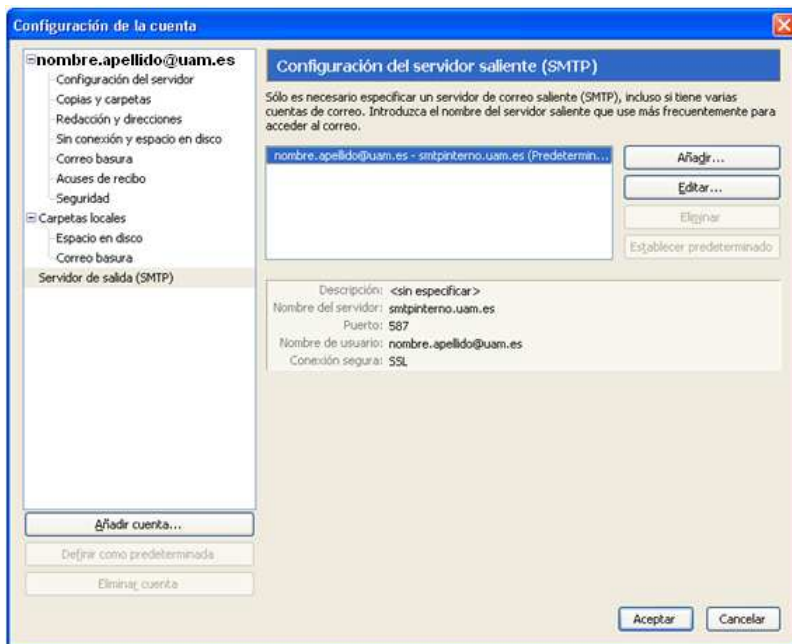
Configuración de la cuenta

nombre.apellido@uam.es
Configuración del servidor
Copias y carpetas
Redacción y direcciones
Sin conexión y espacio en disco
Correo basura
Acuses de recibo
Seguridad
Carpetas locales
Espacio en disco
Correo basura
Servidor de salida (SMTP)

Añadir cuenta...
Definir como predeterminada
Eliminar cuenta

Configuración del servidor saliente (SMTP)

Sólo es necesario especificar un servidor de correo saliente (SMTP), incluso si tiene varias cuentas de correo. Introduzca el nombre del servidor saliente que use más frecuentemente para acceder al correo.

nombre.apellido@uam.es - smtpinterno.uam.es (Predetermin...

Añadir...
Editar...
Eliminar
Establecer predeterminado

Descripción: <sin especificar>
Nombre del servidor: smtpinterno.uam.es
Puerto: 587
Nombre de usuario: nombre.apellido@uam.es
Conexión segura: SSL

Aceptar
Cancelar